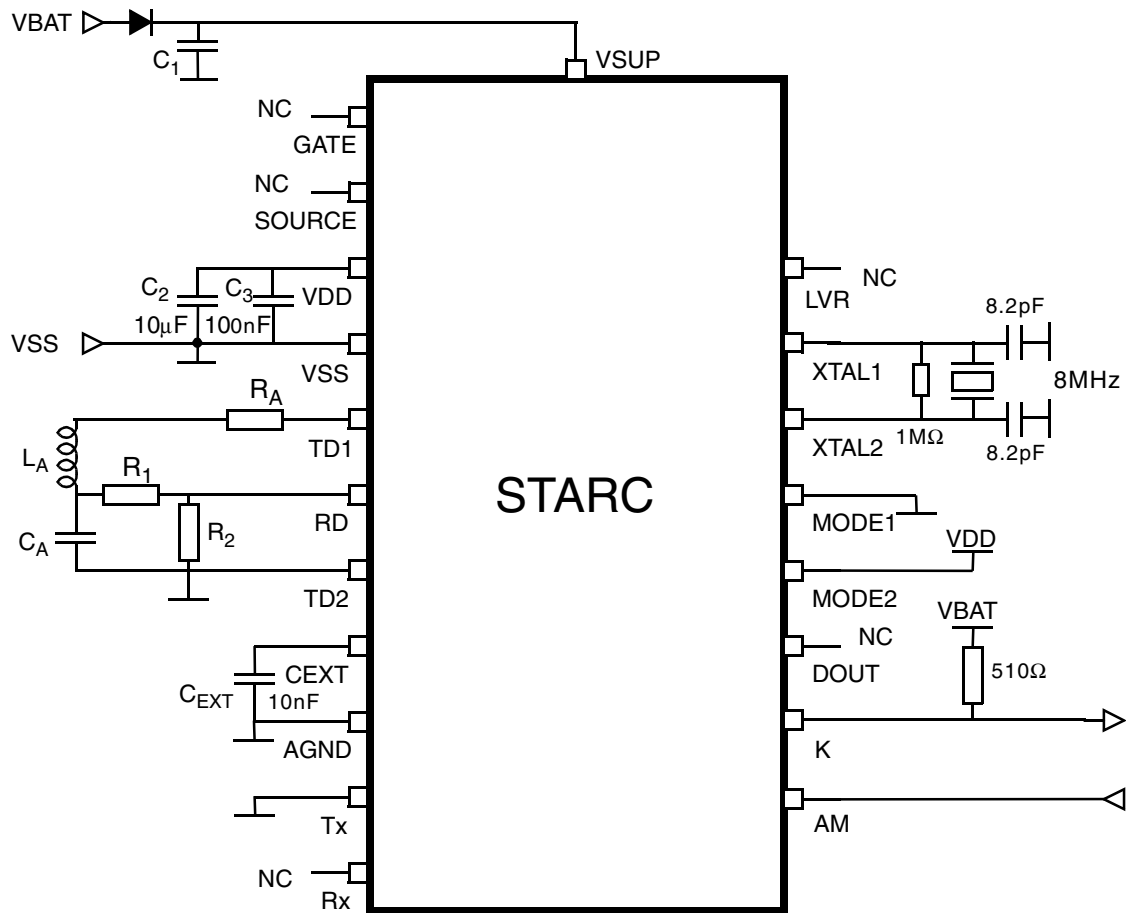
VBAT
$C_1$
VSUP
NC
GATE
NC
SOURCE
$C_2$
$C_3$
VDD
$10\mu F$
100nF
VSS
VSS
$R_A$
TD1
$L_A$
$R_1$
RD
$R_2$
$C_A$
TD2
CEXT
$C_{EXT}$
10nF
AGND
Tx
NC
Rx
STARC
NC
LVR
8.2pF
XTAL1
8MHz
XTAL2
$1M\Omega$
8.2pF
MODE1
VDD
MODE2
VBAT
NC
DOUT
$510\Omega$
K
AM